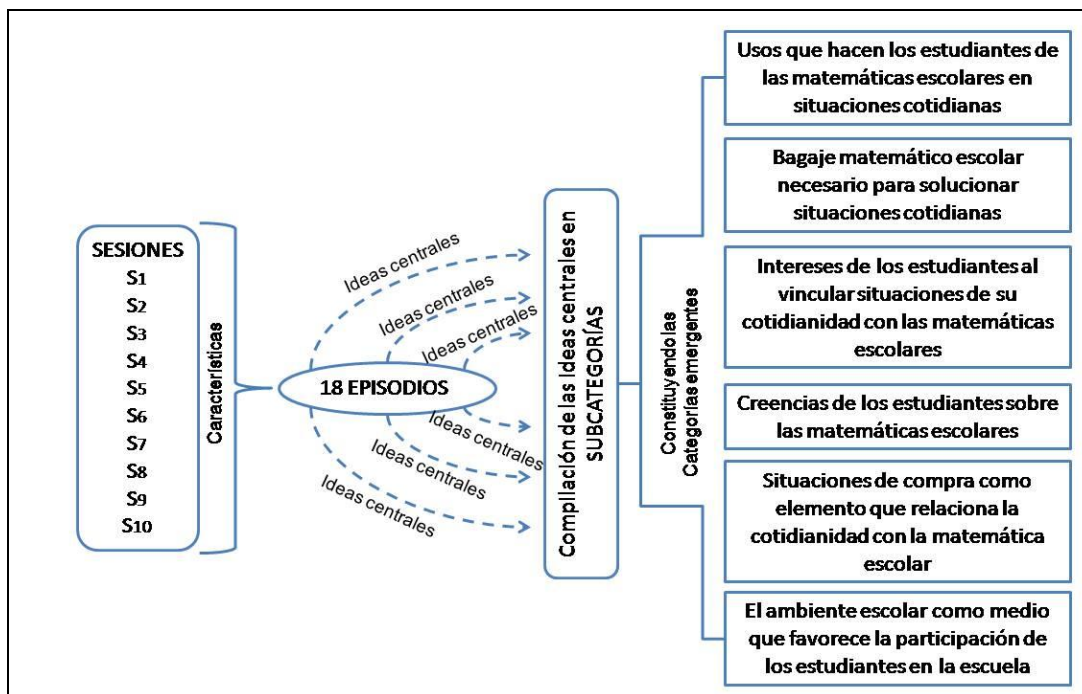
SESIONES
S1
S2
S3
S4
S5
S6
S7
S8
S9
S10

Características

18 EPISODIOS

Ideas centrales
Ideas centrales
Ideas centrales
Ideas centrales
Ideas centrales
Ideas centrales

Compilación de las Ideas centrales en SUBCATEGORÍAS

Constituyendo las Categorías emergentes

Usos que hacen los estudiantes de las matemáticas escolares en situaciones cotidianas

Bagaje matemático escolar necesario para solucionar situaciones cotidianas

Intereses de los estudiantes al vincular situaciones de su cotidianidad con las matemáticas escolares

Creencias de los estudiantes sobre las matemáticas escolares

Situaciones de compra como elemento que relaciona la cotidianidad con la matemática escolar

El ambiente escolar como medio que favorece la participación de los estudiantes en la escuela